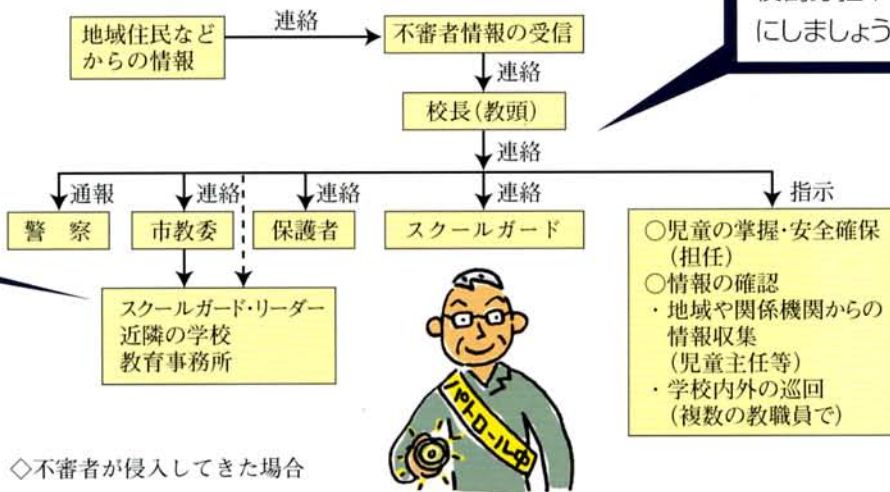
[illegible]
にしましょう

地域住民などからの情報

連絡

不審者情報の受信

連絡

校長（教頭）

連絡

通報

連絡

連絡

連絡

指示

警　察

市教委

保護者

スクールガード

○児童の掌握・安全確保（担任）
○情報の確認
・地域や関係機関からの情報収集（児童主任等）
・学校内外の巡回（複数の教職員で）

スクールガード・リーダー
近隣の学校
教育事務所

パトロール中

◇不審者が侵入してきた場合